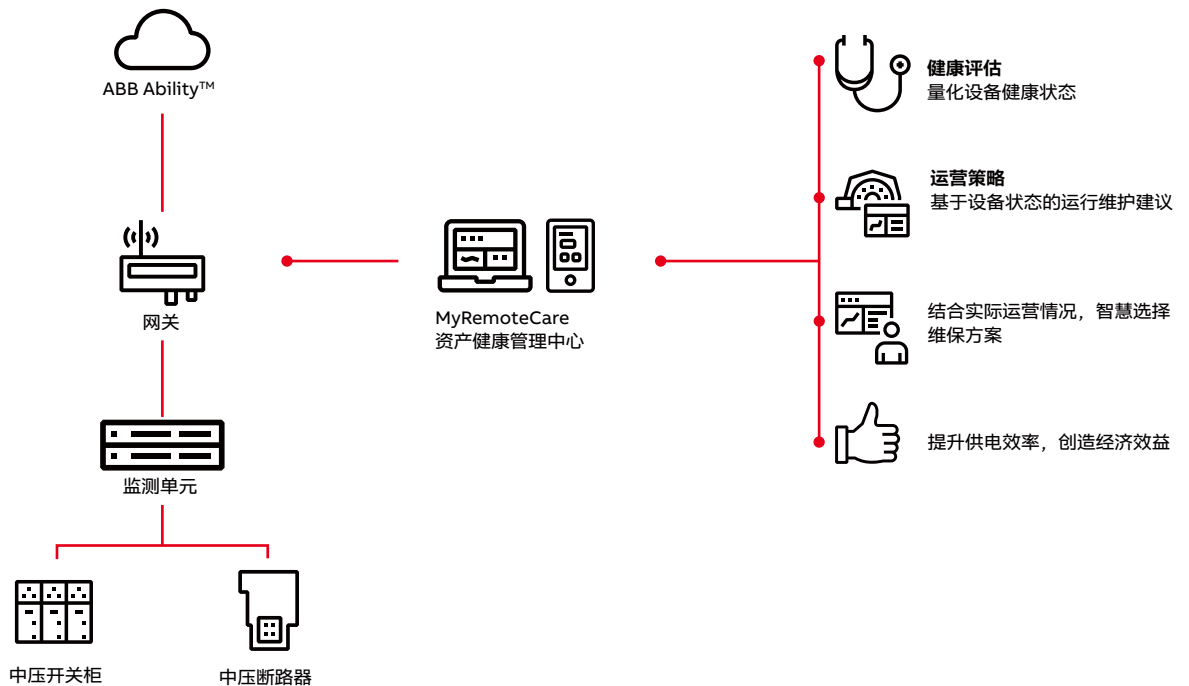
ABB Ability™

网关

监测单元

中压开关柜

中压断路器

MyRemoteCare
资产健康管理中心

健康评估
量化设备健康状态

运营策略
基于设备状态的运行维护建议

结合实际运营情况，智慧选择维保方案

提升供电效率，创造经济效益